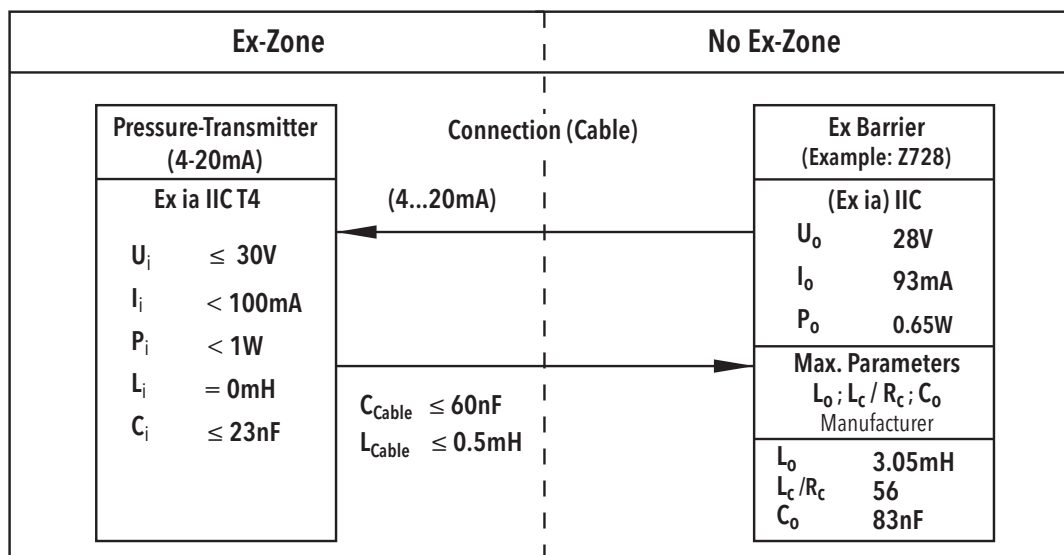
Ex-Zone

No Ex-Zone

Pressure-Transmitter (4-20mA)

Ex ia IIC T4

$U_i$ $\leq$ 30V

$I_i$ $<$ 100mA

$P_i$ $<$ 1W

$L_i$ $=$ 0mH

$C_i$ $\leq$ 23nF

Connection (Cable)

(4...20mA)

$C_{Cable}$ $\leq$ 60nF

$L_{Cable}$ $\leq$ 0.5mH

Ex Barrier (Example: Z728)

(Ex ia) IIC

$U_o$ 28V

$I_o$ 93mA

$P_o$ 0.65W

Max. Parameters

$L_o$ ; $L_c$ / $R_c$ ; $C_o$

Manufacturer

$L_o$ 3.05mH

$L_c$ /$R_c$ 56

$C_o$ 83nF